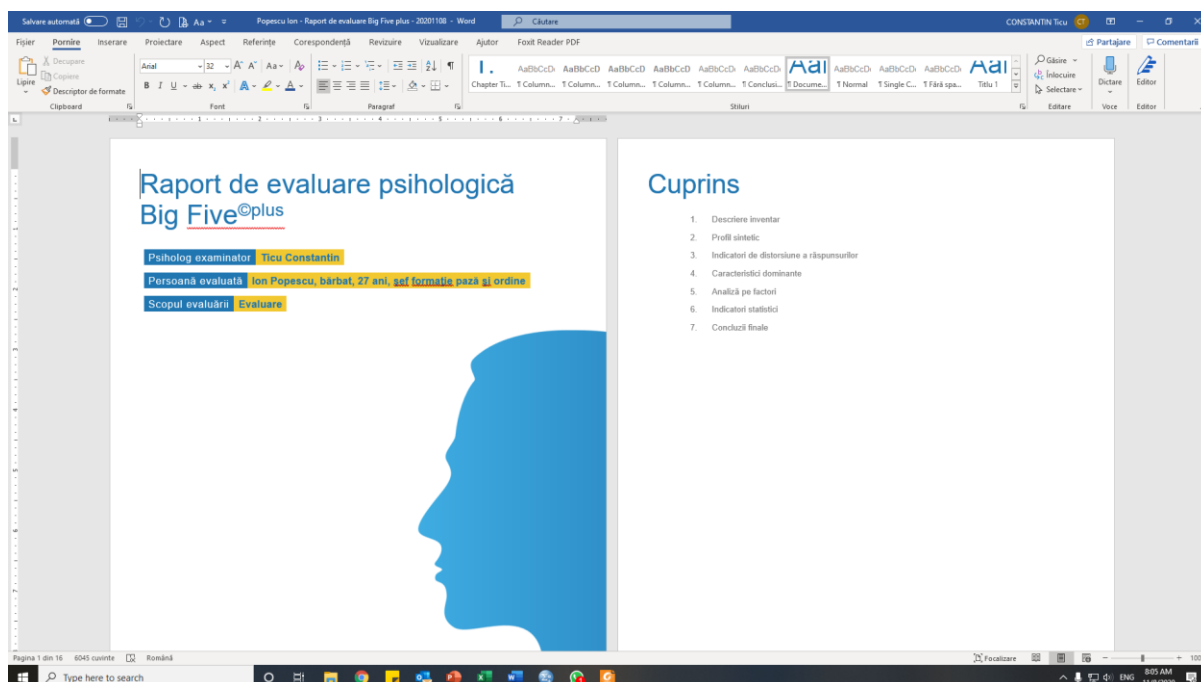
Salvare automată Popescu Ion - Raport de evaluare Big Five plus - 20201108 - Word Căutare CONSTANTIN Ticu CT

Fișier Pornire Inserare Proiectare Aspect Referințe Corespondență Revizuire Vizualizare Ajutor Foxit Reader PDF Partajare Comentarii

Lipire Decupare Copiere Descriptor de formate Clipboard Arial 32 Font Paragraf AaBbCcDd AaBbCcD AaBbCcD AaBbCcD AaBbCcDd AaBbCcDd AaI AaBbCcDd AaBbCcDd AaBbCcDd AaI Chapter Ti... ¶ Column... ¶ Column... ¶ Column... ¶ Column... ¶ Column... ¶ Conclusi... ¶ Docume... ¶ Normal ¶ Single C... ¶ Fără spa... Titlu 1 Stiluri Găsire Înlocuire Selectare Editare Dictare Voce Editor Editor

Raport de evaluare psihologică Big Five©plus

Psiholog examinator Ticu Constantin

Persoană evaluată Ion Popescu, bărbat, 27 ani, șef formație pază și ordine

Scopul evaluării Evaluare

Cuprins

1. Descriere inventar
2. Profil sintetic
3. Indicatori de distorsiune a răspunsurilor
4. Caracteristici dominante
5. Analiză pe factori
6. Indicatori statistici
7. Concluzii finale

Pagina 1 din 16 6045 cuvinte Română Focalizare 100

Type here to search ENG 8:05 AM